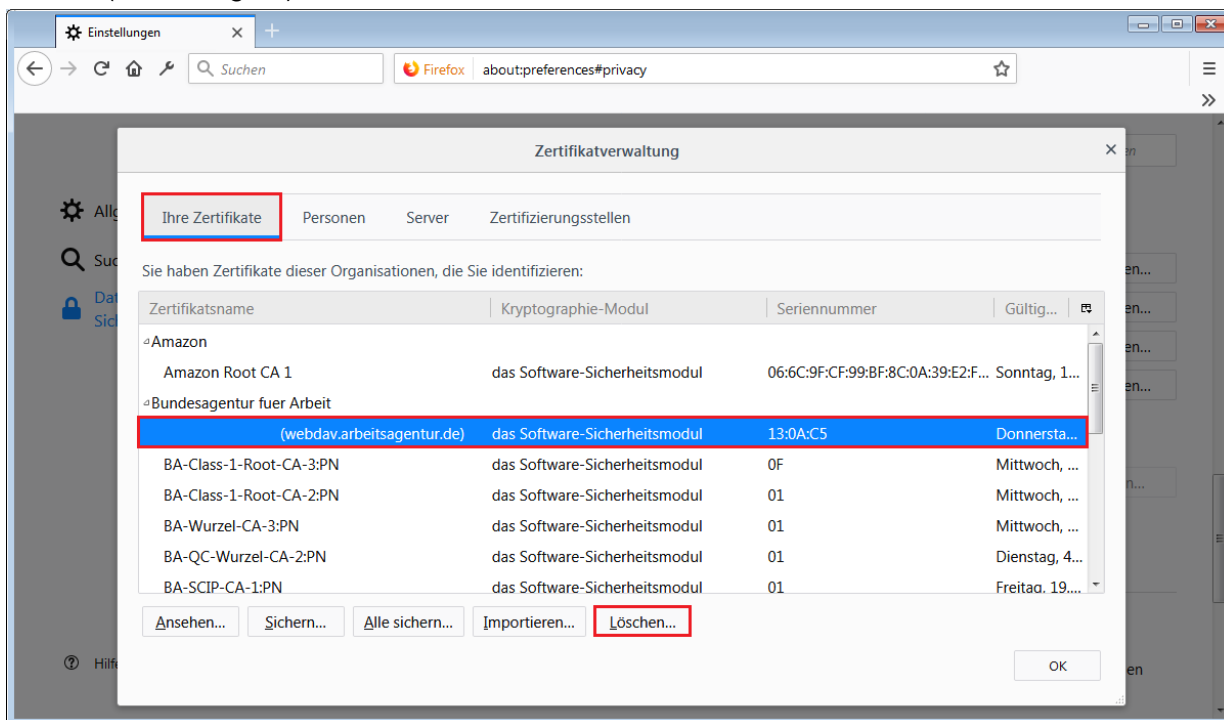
Einstellungen
Suchen
Firefox about:preferences#privacy

Allg
Suc
Dat
Sich
Hilfe

Zertifikatverwaltung

Ihre Zertifikate | Personen | Server | Zertifizierungsstellen

Sie haben Zertifikate dieser Organisationen, die Sie identifizieren:

| Zertifikatsname | Kryptographie-Modul | Seriennummer | Gültig... |
|---|---|---|---|
| Amazon | | | |
| Amazon Root CA 1 | das Software-Sicherheitsmodul | 06:6C:9F:CF:99:BF:8C:0A:39:E2:F... | Sonntag, 1... |
| Bundesagentur fuer Arbeit | | | |
| (webdav.arbeitsagentur.de) | das Software-Sicherheitsmodul | 13:0A:C5 | Donnersta... |
| BA-Class-1-Root-CA-3:PN | das Software-Sicherheitsmodul | 0F | Mittwoch, ... |
| BA-Class-1-Root-CA-2:PN | das Software-Sicherheitsmodul | 01 | Mittwoch, ... |
| BA-Wurzel-CA-3:PN | das Software-Sicherheitsmodul | 01 | Mittwoch, ... |
| BA-QC-Wurzel-CA-2:PN | das Software-Sicherheitsmodul | 01 | Dienstag, 4... |
| BA-SCIP-CA-1:PN | das Software-Sicherheitsmodul | 01 | Freitag, 19.... |

Ansehen... Sichern... Alle sichern... Importieren... Löschen...

OK